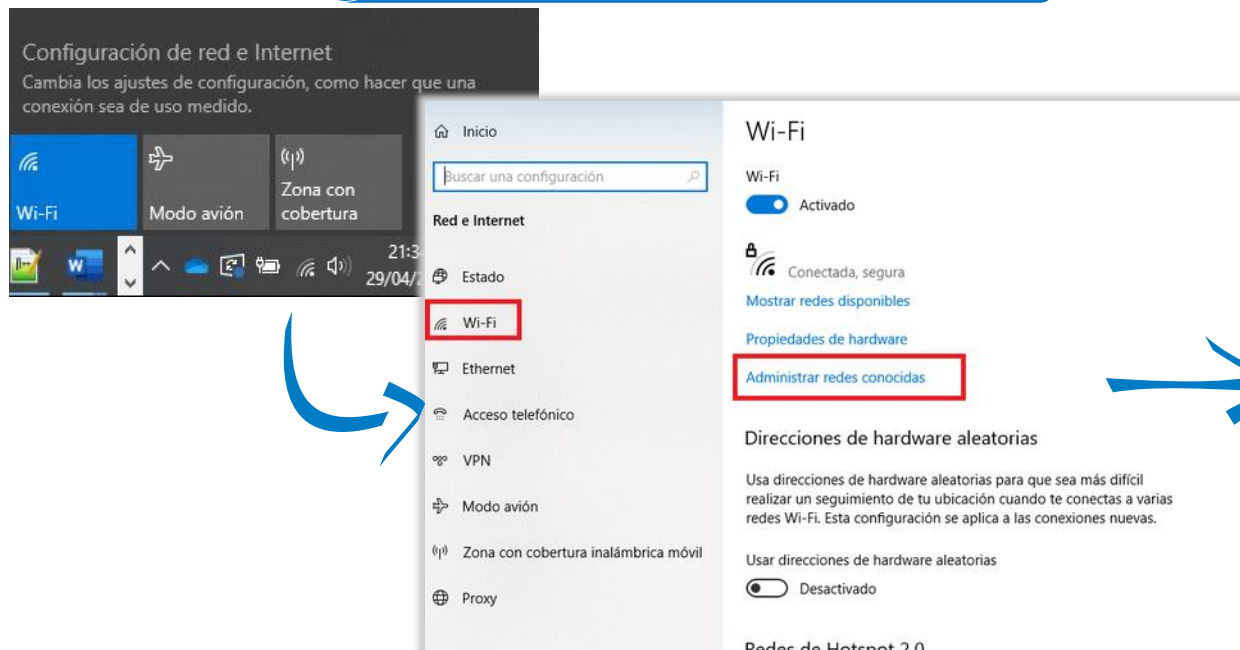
Configuración de red e Internet
Cambia los ajustes de configuración, como hacer que una conexión sea de uso medido.

Wi-Fi

Modo avión

Zona con cobertura

21:3
29/04/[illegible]

Inicio

Buscar una configuración

Red e Internet

Estado

Wi-Fi

Ethernet

Acceso telefónico

VPN

Modo avión

Zona con cobertura inalámbrica móvil

Proxy

Wi-Fi

Wi-Fi

Activado

Conectada, segura

Mostrar redes disponibles

Propiedades de hardware

Administrar redes conocidas

Direcciones de hardware aleatorias

Usa direcciones de hardware aleatorias para que sea más difícil realizar un seguimiento de tu ubicación cuando te conectas a varias redes Wi-Fi. Esta configuración se aplica a las conexiones nuevas.

Usar direcciones de hardware aleatorias

Desactivado

Redes de Hotspot 2.0